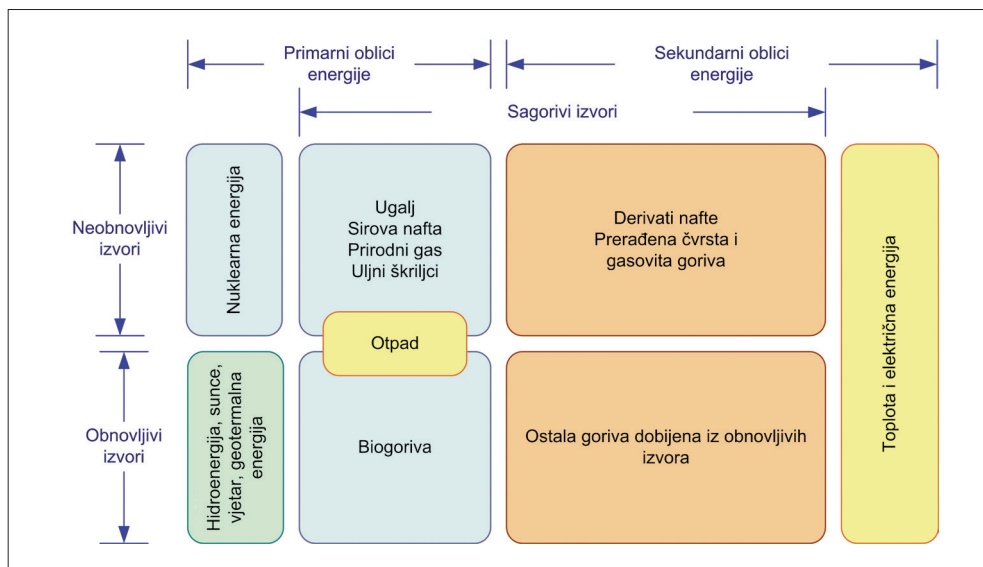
Primarni oblici energije

Sekundarni oblici energije

Sagorivi izvori

Neobnovljivi izvori

Obnovljivi izvori

Nuklearna energija

Ugalj
Sirova nafta
Prirodni gas
Uljni škriljci

Derivati nafte
Prerađena čvrsta i gasovita goriva

Toplota i električna energija

Otpad

Hidroenergija, sunce, vjetar, geotermalna energija

Biogoriva

Ostala goriva dobijena iz obnovljivih izvora